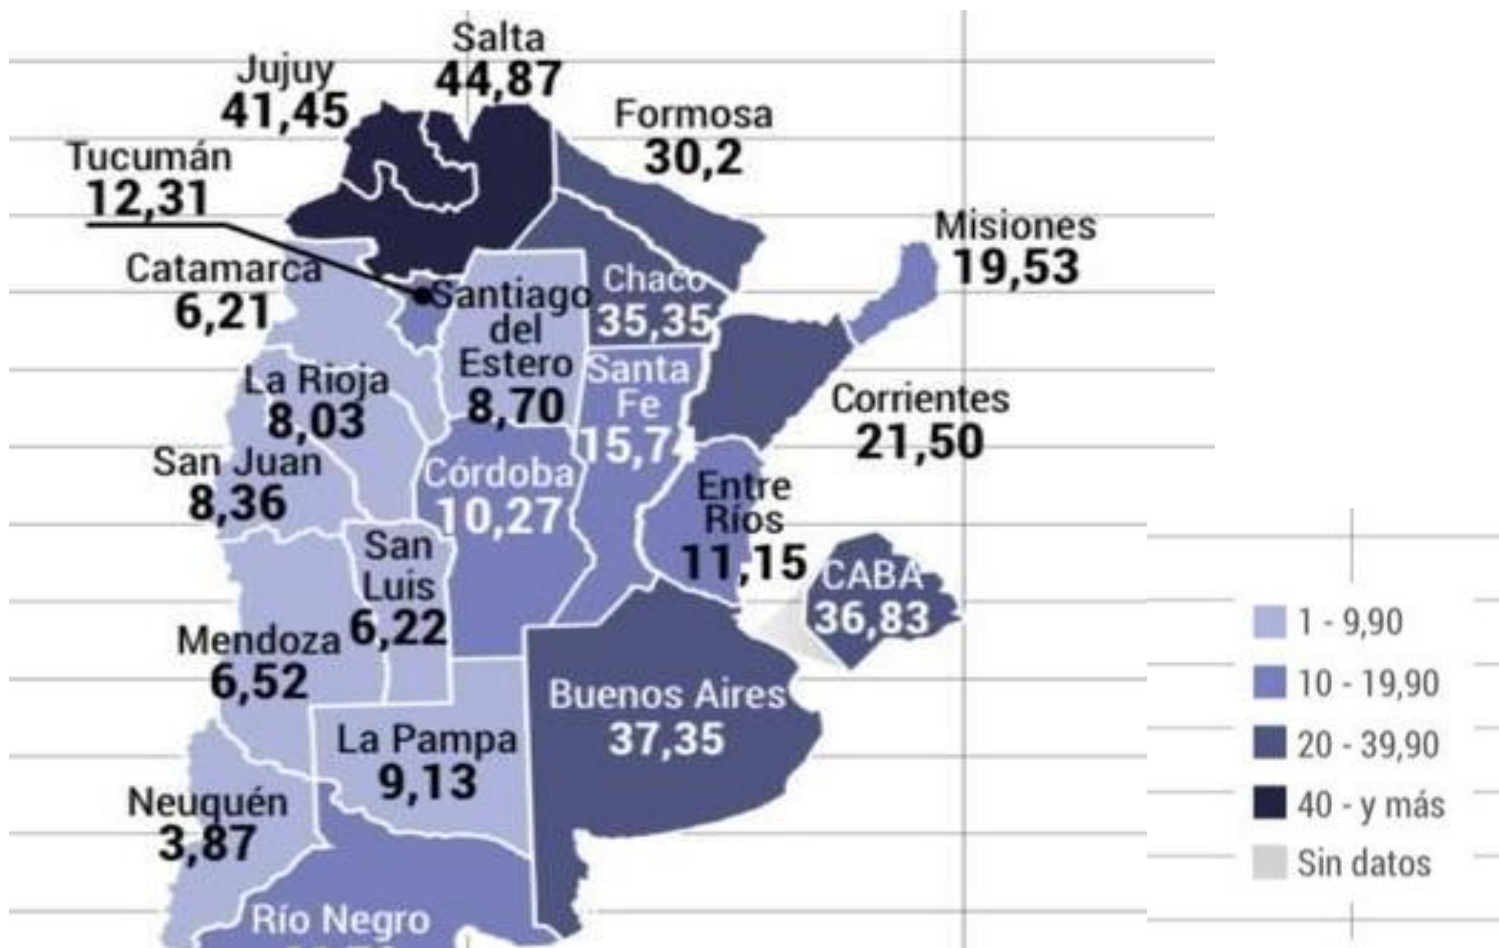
Salta
44,87

Jujuy
41,45

Formosa
30,2

Tucumán
12,31

Misiones
19,53

Catamarca
6,21

Santiago del Estero
8,70

Chaco
35,35

La Rioja
8,03

Santa Fe
15,74

Corrientes
21,50

San Juan
8,36

Córdoba
10,27

Entre Ríos
11,15

San Luis
6,22

CABA
36,83

Mendoza
6,52

Buenos Aires
37,35

La Pampa
9,13

Neuquén
3,87

Río Negro
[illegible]

1 - 9,90
10 - 19,90
20 - 39,90
40 - y más
Sin datos